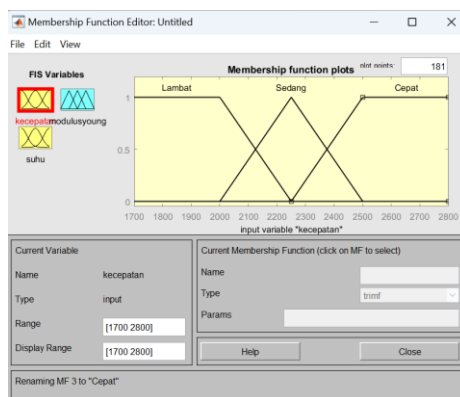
Membership Function Editor: Untitled

File Edit View

FIS Variables

kecepatan modulusyoung

suhu

Membership function plots

plot points:

181

Lambat

Sedang

Cepat

1

0.5

0

1700 1800 1900 2000 2100 2200 2300 2400 2500 2600 2700 2800

input variable "kecepatan"

Current Variable

Name kecepatan

Type input

Range [1700 2800]

Display Range [1700 2800]

Current Membership Function (click on MF to select)

Name

Type trimf

Params

Help

Close

Renaming MF 3 to "Cepat"